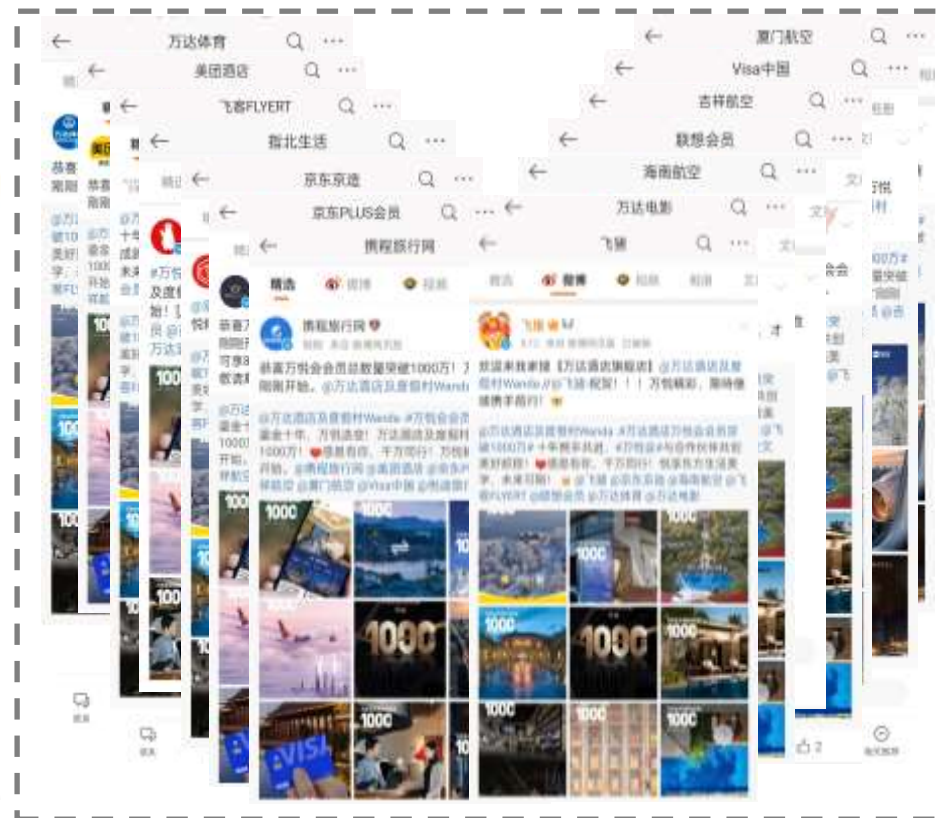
万达体育

美团酒店

飞客FLYERT

指北生活

京东京造

京东PLUS会员

携程旅行网

精选 微博 视频

携程旅行网

恭喜万悦会会员总数量突破1000万！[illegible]刚刚开始。@万达酒店及度假村Wanda

@万达酒店及度假村Wanda #万悦会会员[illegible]量全十年，万载适变！万达酒店及度假村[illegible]1000万！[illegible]感恩有你，千万同行！万悦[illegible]开始。@携程旅行网 @美团酒店 @京东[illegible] @厦门航空 @Visa中国 @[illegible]

1000

1000

1000

VISA

1000

厦门航空

Visa中国

吉祥航空

联想会员

海南航空

万达电影

飞猪

精选 微博 视频 相册

飞猪

欢迎来我家撩《万达酒店旗舰店》@万达酒店及度假村Wanda 万悦会飞猪·祝贺！！！万悦精彩，期待继续携手前行！

@万达酒店及度假村Wanda #万达酒店万悦会会员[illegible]破1000万# 十年携手共进，#万悦会#与合作伙伴共创美好旅程！感恩有你，千万同行！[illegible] @万达体育 @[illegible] @海南航空 @飞客FLYERT @联想会员 @万达体育 @万达电影

1000

1000

1000

1000

1000

1000

1000

1000

2